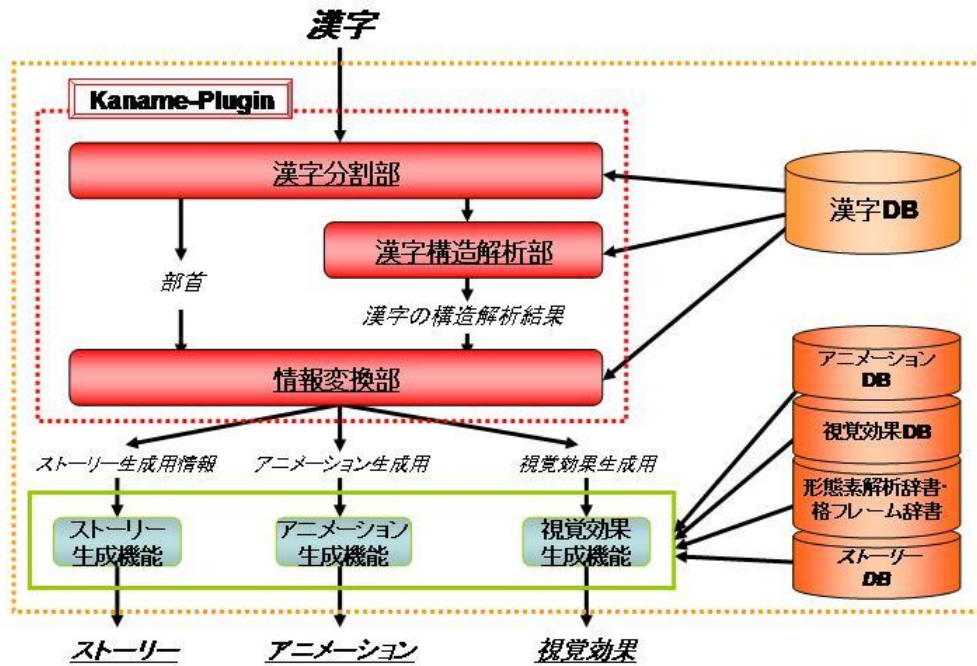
漢字

Kaname-Plugin

漢字分割部

漢字構造解析部

部首

漢字の構造解析結果

情報変換部

漢字DB

アニメーションDB

視覚効果DB

形態素解析辞書・格フレーム辞書

ストーリーDB

ストーリー生成用情報

アニメーション生成用

視覚効果生成用

ストーリー生成機能

アニメーション生成機能

視覚効果生成機能

ストーリー

アニメーション

視覚効果